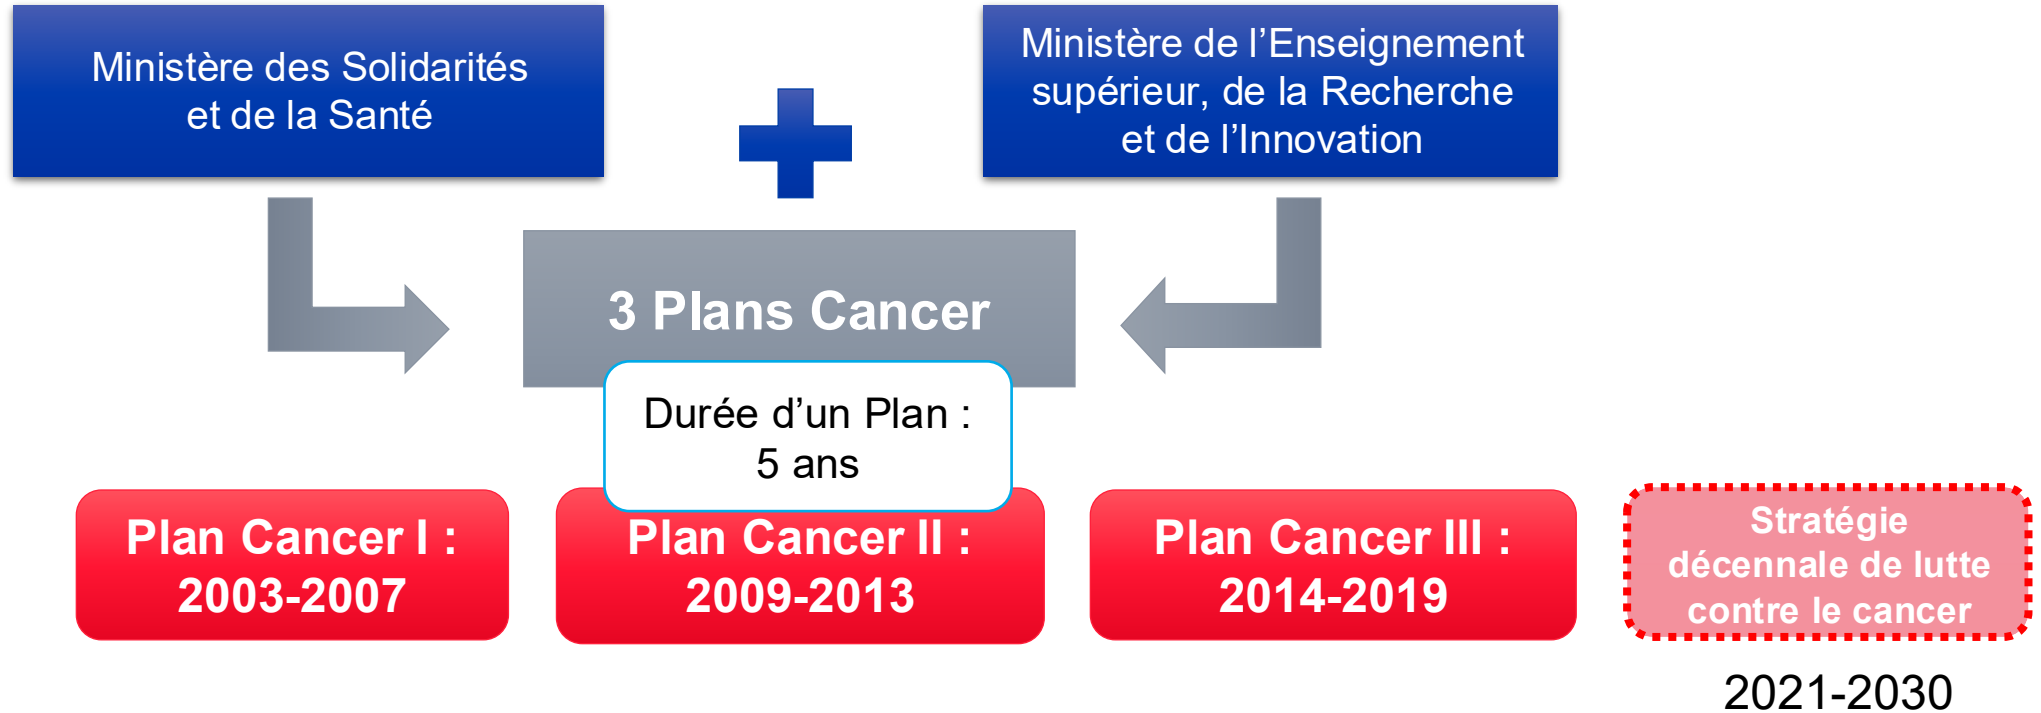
Ministère des Solidarités et de la Santé

Ministère de l’Enseignement supérieur, de la Recherche et de l’Innovation

3 Plans Cancer

Durée d’un Plan : 5 ans

Plan Cancer I : 2003-2007

Plan Cancer II : 2009-2013

Plan Cancer III : 2014-2019

Stratégie décennale de lutte contre le cancer

2021-2030